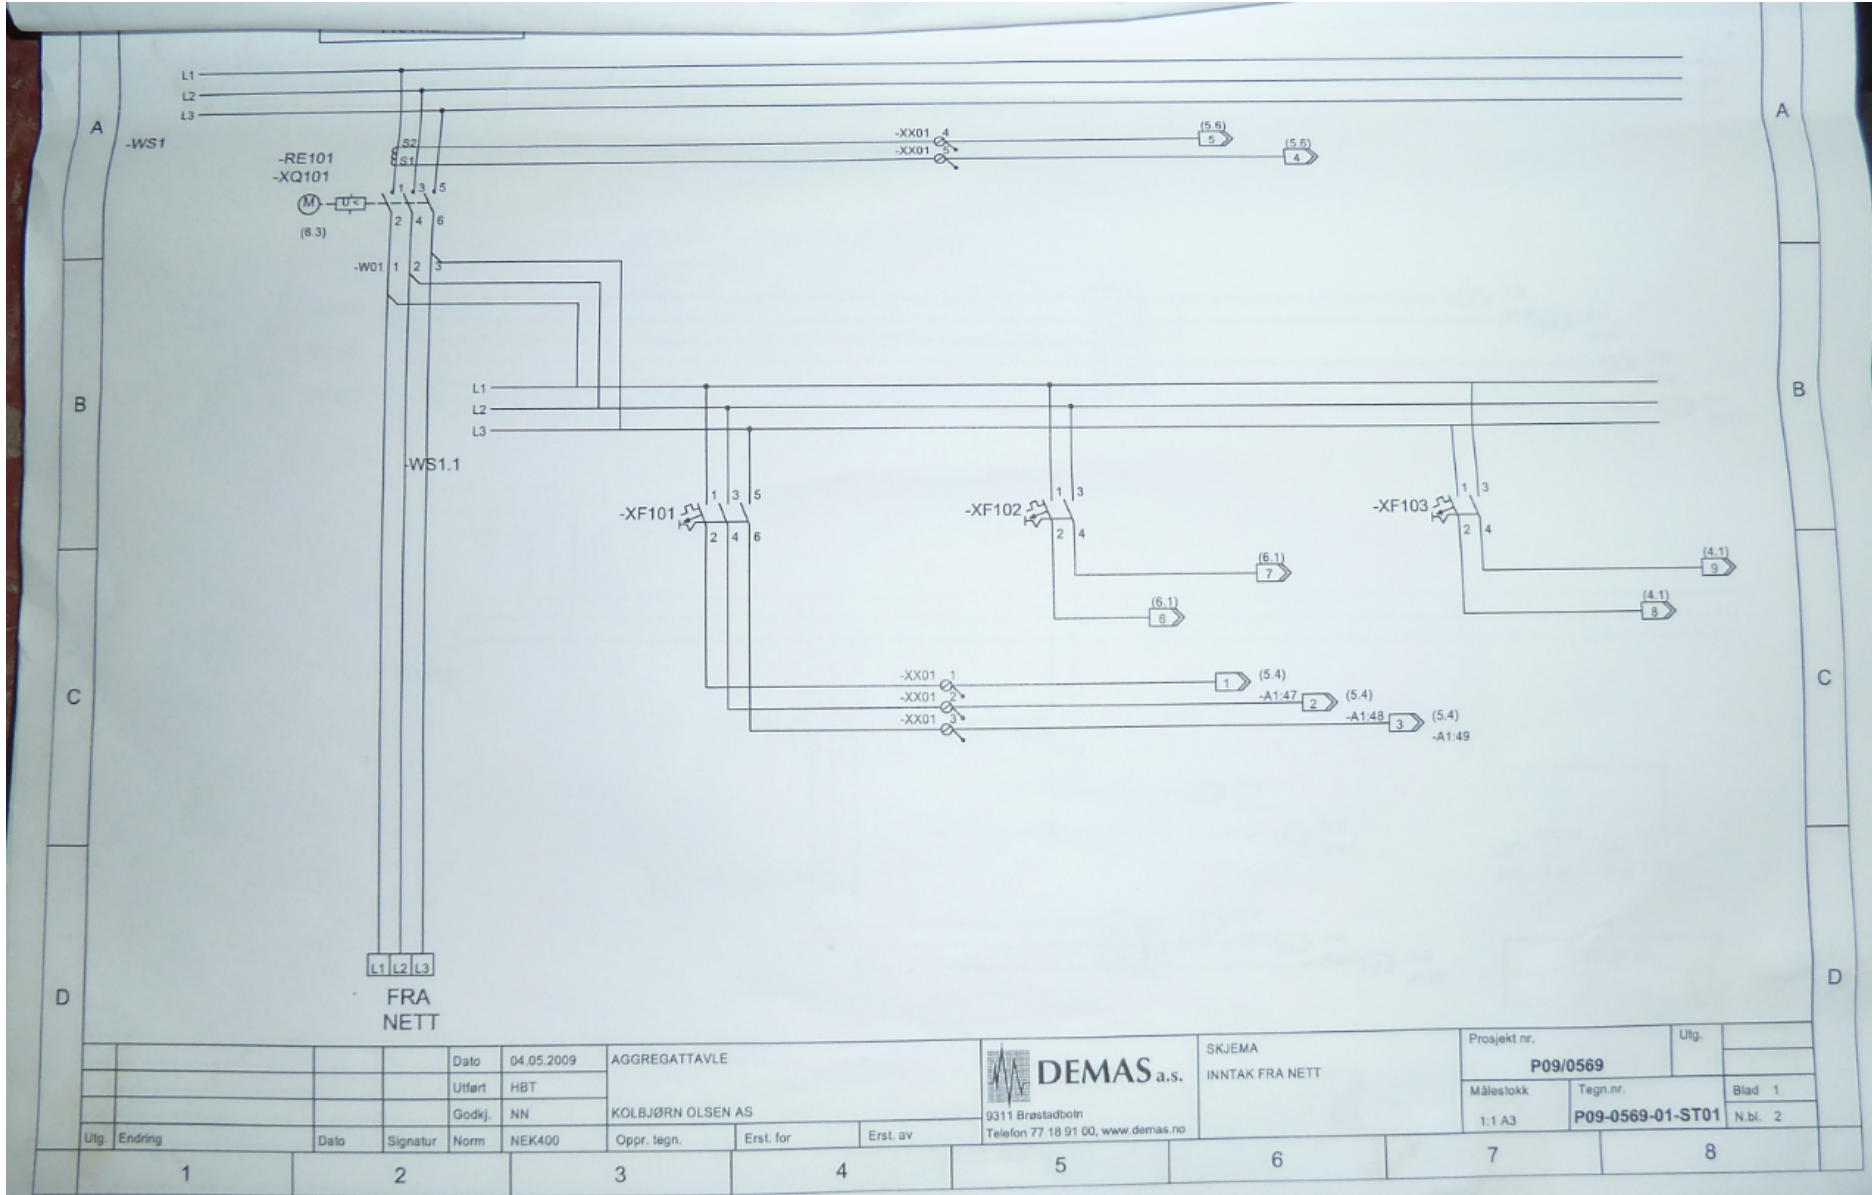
A

L1
L2
L3

-WS1

-RE101
-XQ101

S2
S1

M

U<

1 3 5
2 4 6

(6.3)

-W01 1 2 3

-XX01 4
-XX01 5

(5.6)
5

(5.6)
4

B

L1
L2
L3

-WS1.1

-XF101
1 3 5
2 4 6

-XF102
1 3
2 4

-XF103
1 3
2 4

(6.1)
7

(6.1)
6

(4.1)
9

(4.1)
8

C

-XX01 1
-XX01 2
-XX01 3

1 (5.4)
-A1:47 2 (5.4)
-A1:48 3 (5.4)
-A1:49

D

L1 L2 L3

FRA
NETT

| Utg. | Endring | Dato | Signatur | Norm | NEK400 | Oppr. tegn. | Erst. for | Erst. av |
|---|---|---|---|---|---|---|---|---|
| | | | | Dato | 04.05.2009 | AGGREGATTAVLE | | |
| | | | | Utført | HBT | | | |
| | | | | Godkj. | NN | KOLBJØRN OLSEN AS | | |

DEMAS a.s.
9311 Brøstadbotn
Telefon 77 18 91 00, www.demas.no

SKJEMA
INNTAK FRA NETT

Prosjekt nr.
P09/0569
Utg.
Målestokk
1:1 A3
Tegn.nr.
P09-0569-01-ST01
Blad 1
N.bl. 2

1 2 3 4 5 6 7 8